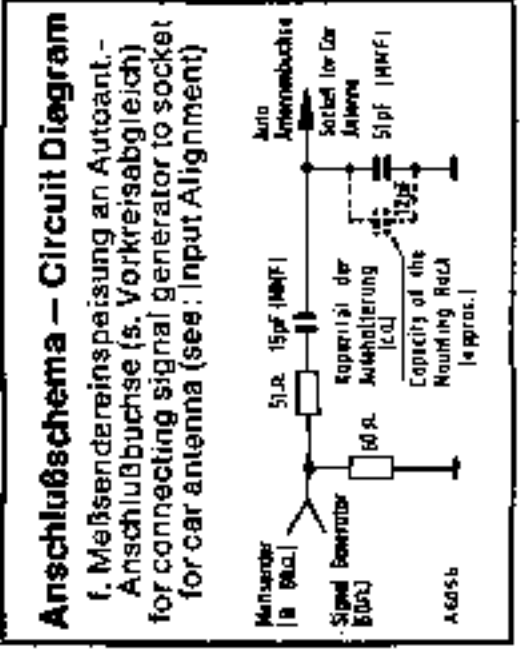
Anschlußschema – Circuit Diagram

f. Meßsendereinspeisung an Autoant.-Anschlußbuchse (s. Vorkreisabgleich) for connecting signal generator to socket for car antenna (see: Input Alignment)

Meßsender (ca. 60Ω)

Signal Generator (60Ω)

51Ω

15pF (HMF)

60Ω

Kapazität der Aufhalterung (ca.)

Capacity of the Mounting Rack (approx.)

12pF

Auto Antennenbuchse

Socket for Car Antenna

51pF (HMF)

A 6056